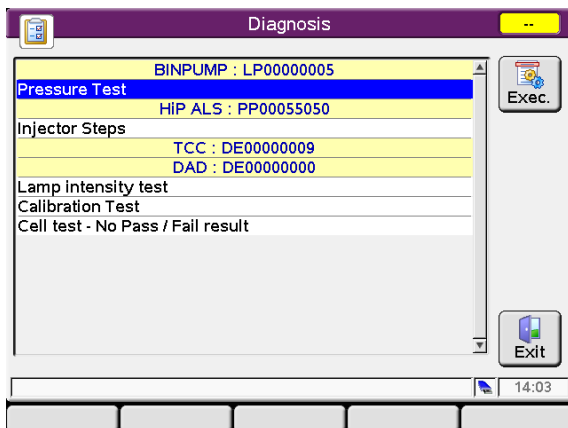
Diagnosis

--

BINPUMP : LP00000005

Pressure Test

HiP ALS : PP00055050

Injector Steps

TCC : DE00000009

DAD : DE00000000

Lamp intensity test

Calibration Test

Cell test - No Pass / Fail result

Exec.

Exit

14:03